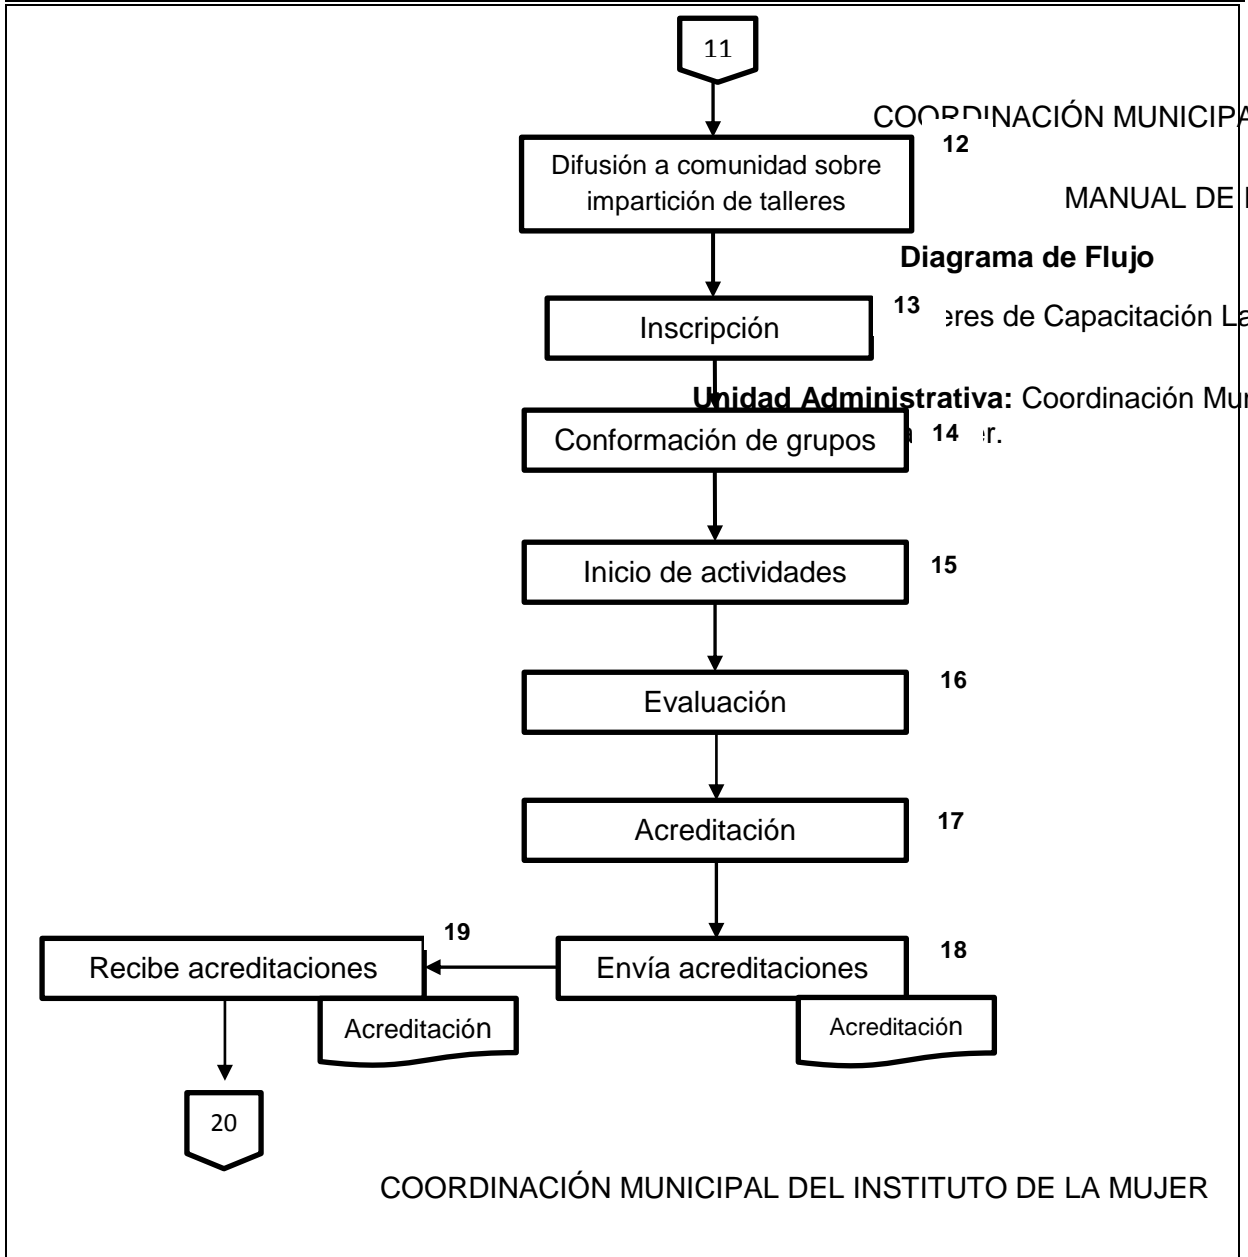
11

COORDINACIÓN MUNICIPA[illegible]

Difusión a comunidad sobre impartición de talleres

12

MANUAL DE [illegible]

Diagrama de Flujo

Inscripción

13 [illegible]eres de Capacitación La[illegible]

Unidad Administrativa: Coordinación Mu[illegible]

Conformación de grupos

14 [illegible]er.

Inicio de actividades

15

Evaluación

16

Acreditación

17

19

Recibe acreditaciones

Acreditación

Envía acreditaciones

18

Acreditación

20

COORDINACIÓN MUNICIPAL DEL INSTITUTO DE LA MUJER